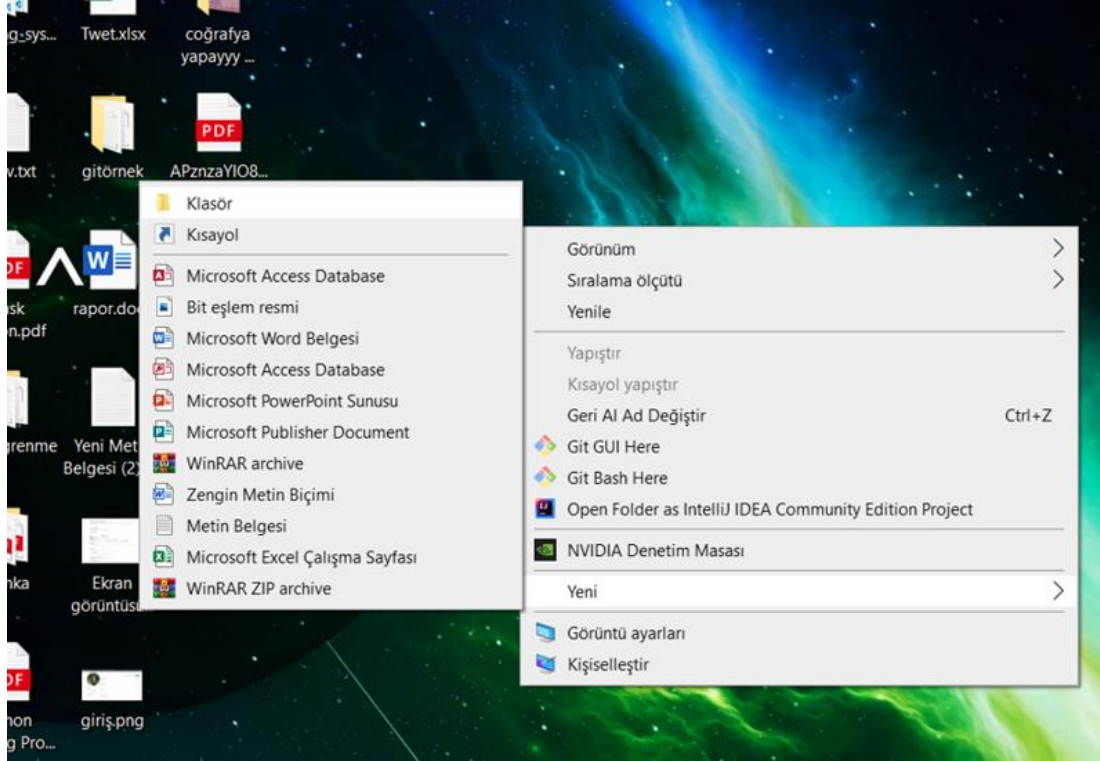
g-sys... Twet.xlsx coğrafya yapayyy ...

PDF

v.txt gitörnek APznzaYIO8...

Klasör
Kısayol
Microsoft Access Database
Bit eşlem resmi
Microsoft Word Belgesi
Microsoft Access Database
Microsoft PowerPoint Sunusu
Microsoft Publisher Document
WinRAR archive
Zengin Metin Biçimi
Metin Belgesi
Microsoft Excel Çalışma Sayfası
WinRAR ZIP archive

Görünüm
Sıralama ölçütü
Yenile
Yapıştır
Kısayol yapıştır
Geri Al Ad Değiştir Ctrl+Z
Git GUI Here
Git Bash Here
Open Folder as IntelliJ IDEA Community Edition Project
NVIDIA Denetim Masası
Yeni
Görüntü ayarları
Kişiselleştir

PDF sk on.pdf rapor.do

renme Yeni Met Belgesi (2)

nka Ekran görüntüsü

PDF non g Pro... giriş.png